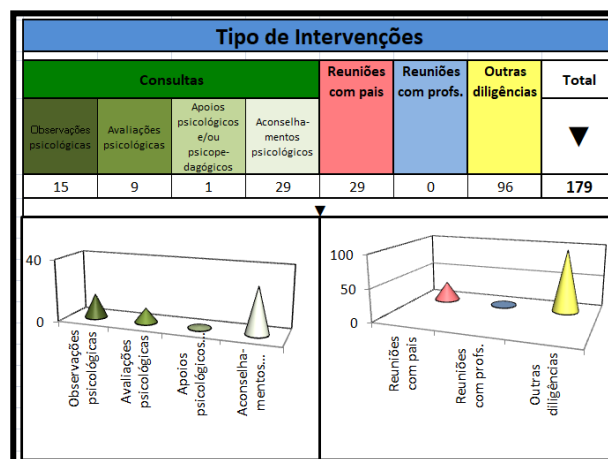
Tipo de Intervenções

| Consultas | | | | Reuniões com pais | Reuniões com profs. | Outras diligências | Total |
|---|---|---|---|---|---|---|---|
| Observações psicológicas | Avaliações psicológicas | Apoios psicológicos e/ou psicopedagógicos | Aconselhamentos psicológicos | | | | ▼ |
| 15 | 9 | 1 | 29 | 29 | 0 | 96 | 179 |

40
0
Observações psicológicas
Avaliações psicológicas
Apoios psicológicos...
Aconselhamentos...

100
50
0
Reuniões com pais
Reuniões com profs.
Outras diligências